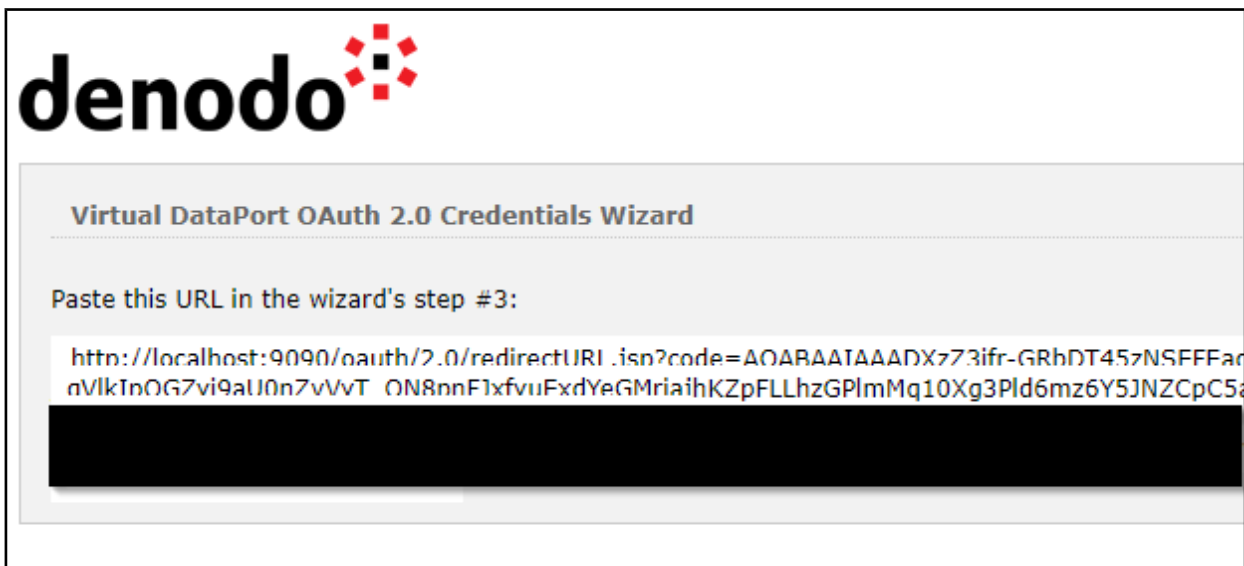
denodo

Virtual DataPort OAuth 2.0 Credentials Wizard

Paste this URL in the wizard's step #3:

http://localhost:9090/oauth/2.0/redirectURL.jsp?code=AQABAAIAAADXzZ3ifr-GRbDT45zNSEFEa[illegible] gVlkInOGZyi9aU0nZvVvT_ON8nnEIxfvuExdYeGMriaihKZpFLLhzGPlmMq10Xg3Pld6mz6Y5JNZCpC5a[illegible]